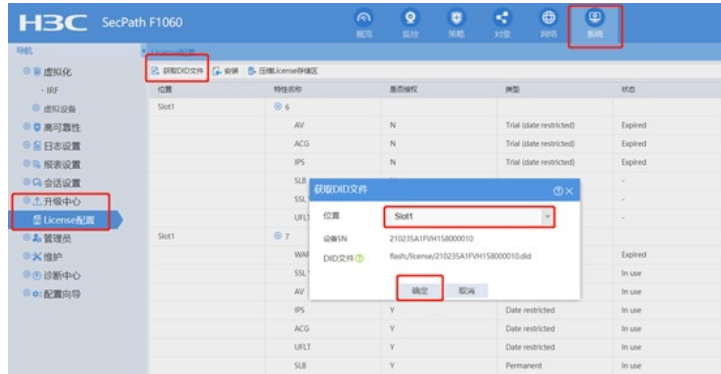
H3C SecPath F1060

概览 监控 策略 对象 网络 系统

导航
虚拟化
IRF
虚拟设备
高可靠性
日志设置
报表设置
会话设置
升级中心
License配置
管理员
维护
诊断中心
配置向导

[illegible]

获取DID文件 安装 压缩License存储区

| 位置 | 特性名称 | 是否授权 | 类型 | 状态 |
|---|---|---|---|---|
| Slot1 | 6 | | | |
| | AV | N | Trial (date restricted) | Expired |
| | ACG | N | Trial (date restricted) | Expired |
| | IPS | N | Trial (date restricted) | Expired |
| | SLB | | | - |
| | SSL | | | - |
| | UFLT | | | - |
| Slot1 | 7 | | | |
| | WAF | | | Expired |
| | SSL | | | In use |
| | AV | | | In use |
| | IPS | Y | Date restricted | In use |
| | ACG | Y | Date restricted | In use |
| | UFLT | Y | Date restricted | In use |
| | SLB | Y | Permanent | In use |

获取DID文件
位置 Slot1
设备SN 210235A1FVH158000010
DID文件 flash/license/210235A1FVH158000010.did
确定 取消